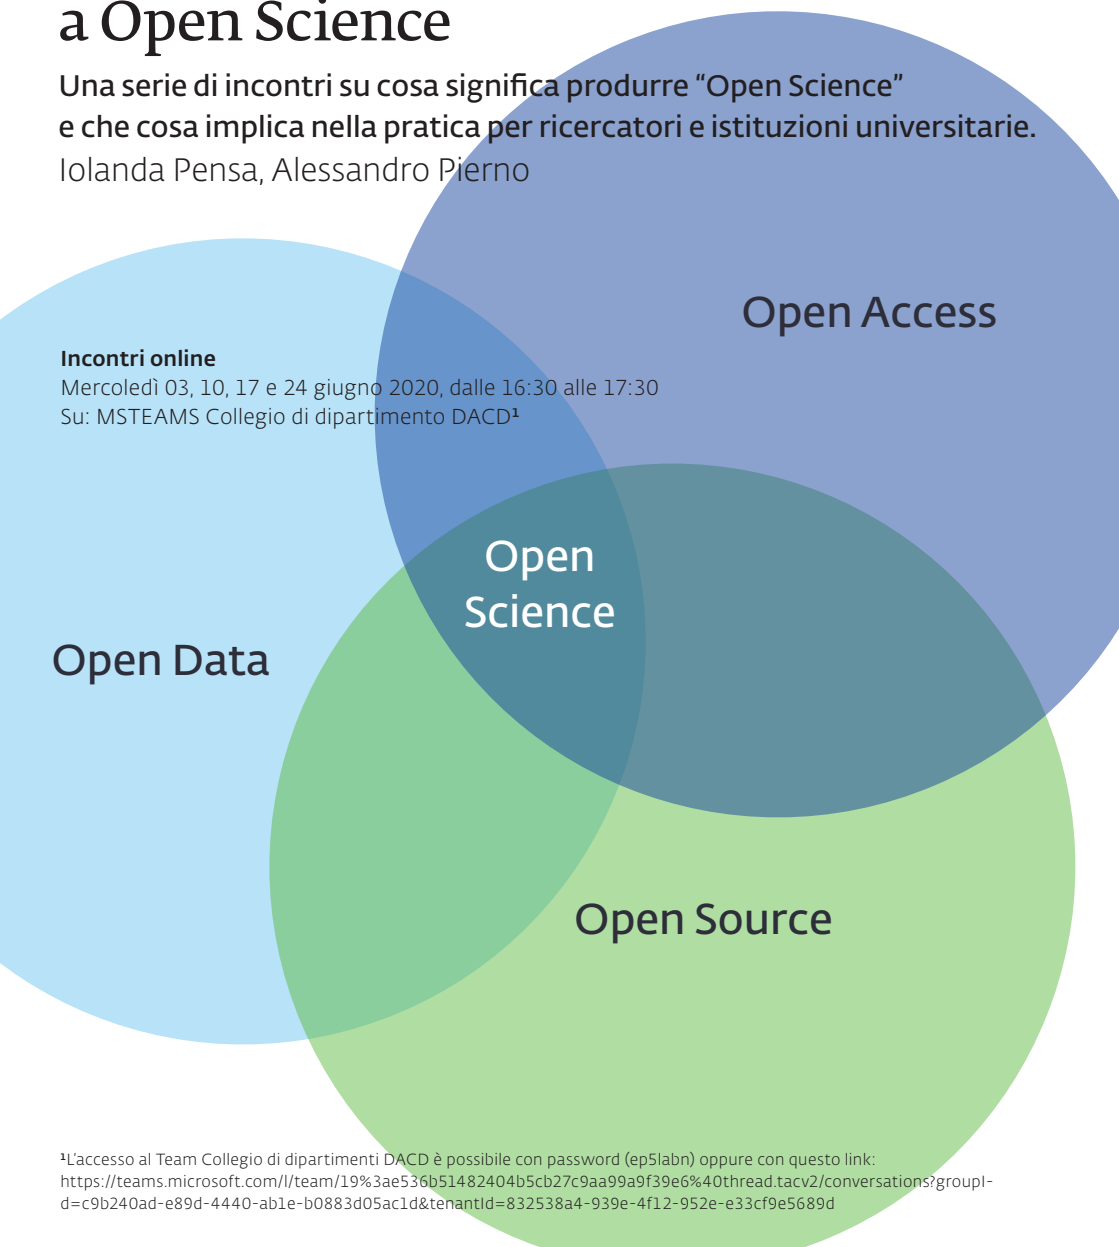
a Open Science

Una serie di incontri su cosa significa produrre “Open Science” e che cosa implica nella pratica per ricercatori e istituzioni universitarie.
Iolanda Pensa, Alessandro Pierno

Open Access

Incontri online
Mercoledì 03, 10, 17 e 24 giugno 2020, dalle 16:30 alle 17:30
Su: MSTEAMS Collegio di dipartimento DACD¹

Open Science

Open Data

Open Source

¹L’accesso al Team Collegio di dipartimenti DACD è possibile con password (ep5labn) oppure con questo link: https://teams.microsoft.com/l/team/19%3ae536b51482404b5cb27c9aa99a9f39e6%40thread.tacv2/conversations?groupId=c9b240ad-e89d-4440-ab1e-b0883d05ac1d&tenantId=832538a4-939e-4f12-952e-e33cf9e5689d